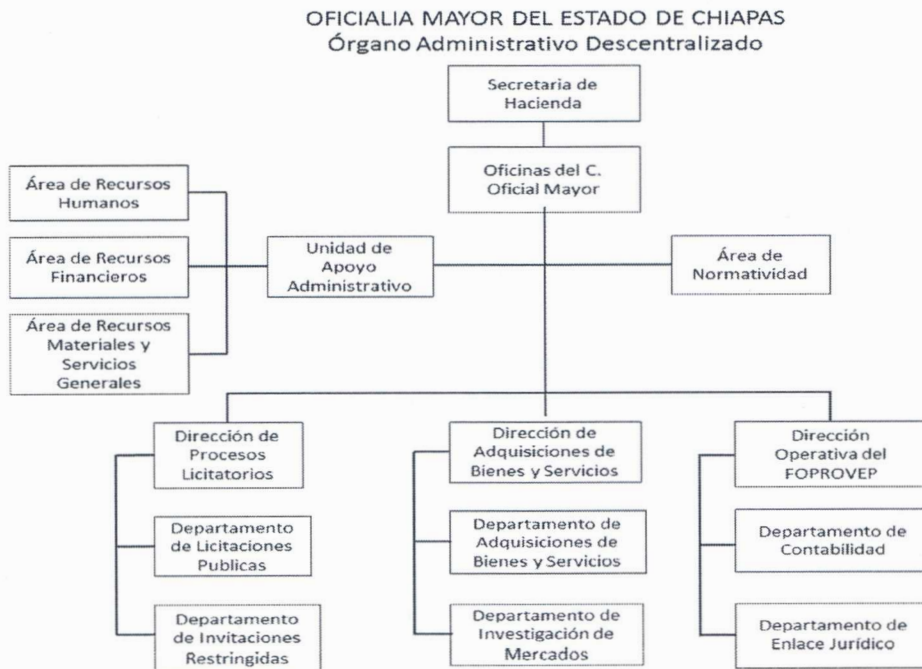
OFICIALIA MAYOR DEL ESTADO DE CHIAPAS
Órgano Administrativo Descentralizado

Secretaria de Hacienda

Oficinas del C. Oficial Mayor

Área de Recursos Humanos

Área de Recursos Financieros

Área de Recursos Materiales y Servicios Generales

Unidad de Apoyo Administrativo

Área de Normatividad

Dirección de Procesos Licitatorios

Departamento de Licitaciones Publicas

Departamento de Invitaciones Restringidas

Dirección de Adquisiciones de Bienes y Servicios

Departamento de Adquisiciones de Bienes y Servicios

Departamento de Investigación de Mercados

Dirección Operativa del FOPROVEP

Departamento de Contabilidad

Departamento de Enlace Jurídico